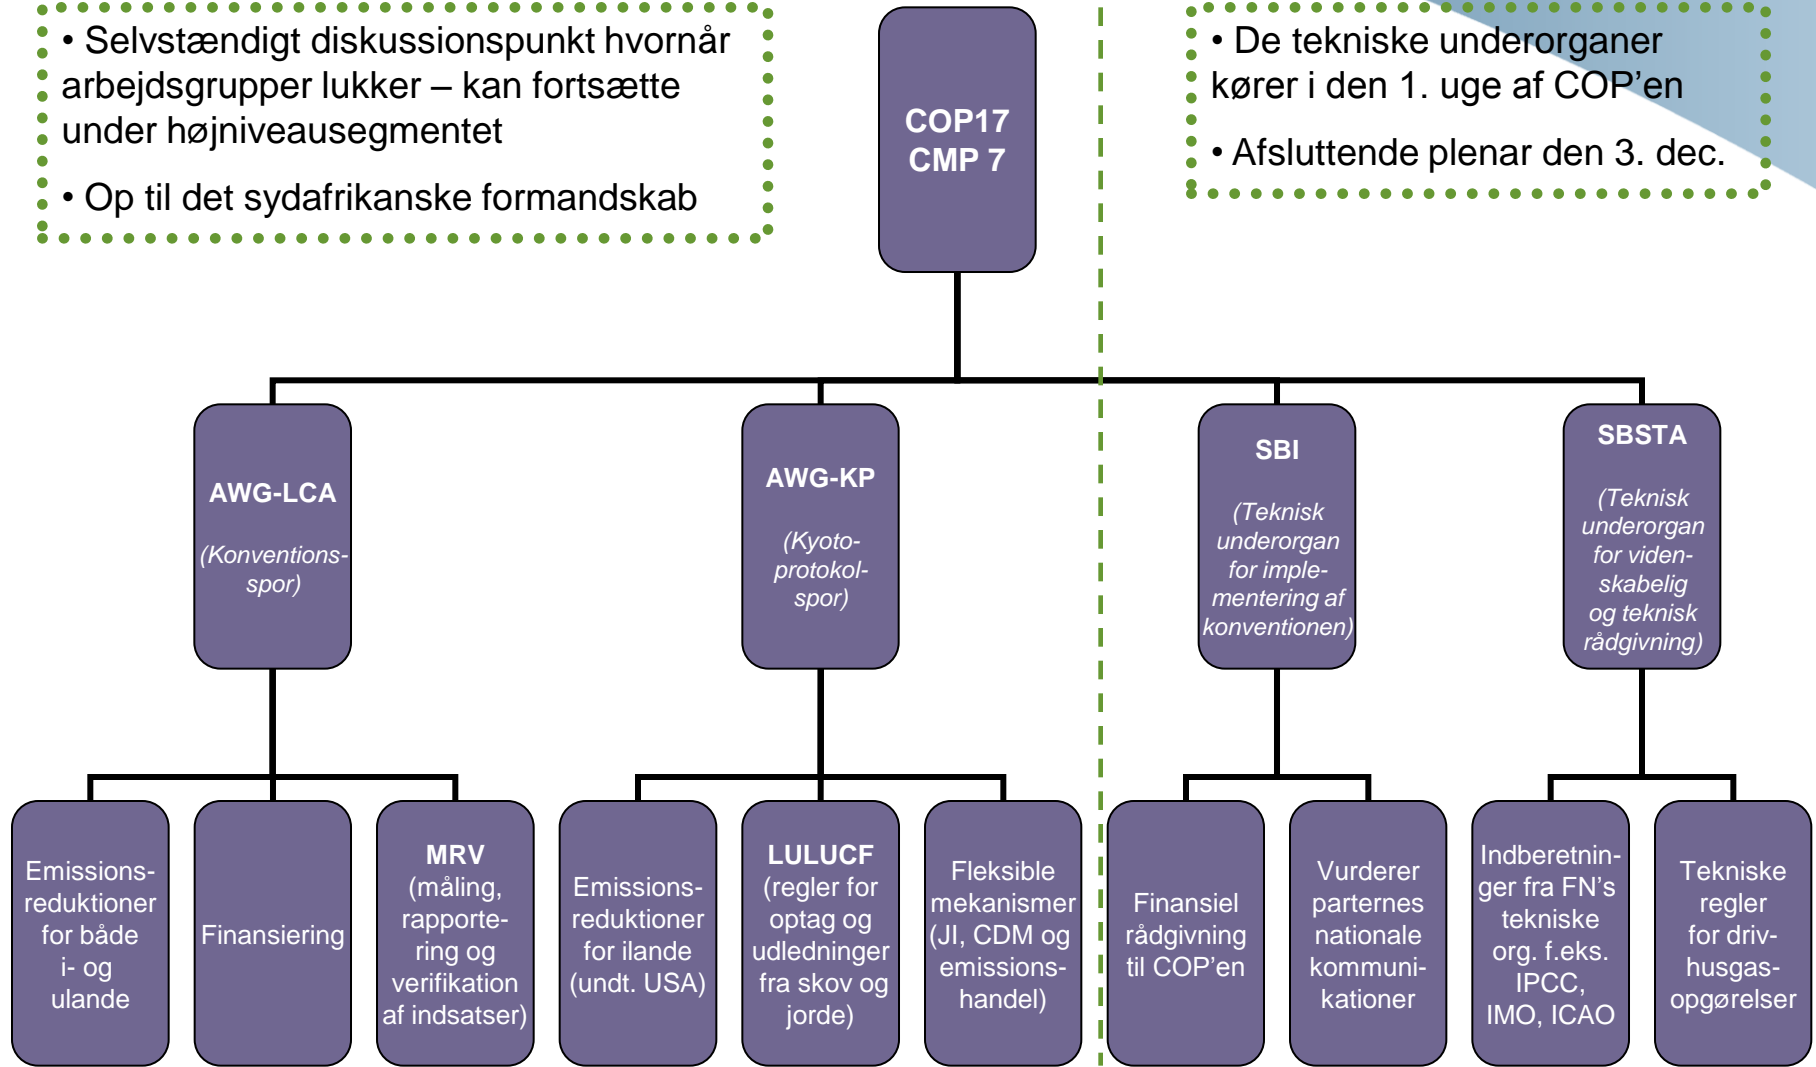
• Selvstændigt diskussionspunkt hvornår arbejdsgrupper lukker – kan fortsætte under højniveausegmentet

• Op til det sydafrikanske formandskab

COP17
CMP 7

• De tekniske underorganer kører i den 1. uge af COP'en

• Afsluttende plenar den 3. dec.

AWG-LCA
(Konventions-spor)

AWG-KP
(Kyoto-protokol-spor)

SBI
(Teknisk underorgan for implementering af konventionen)

SBSTA
(Teknisk underorgan for videnskabelig og teknisk rådgivning)

Emissions-reduktioner for både i- og ulande

Finansiering

MRV
(måling, rapportering og verifikation af indsatser)

Emissions-reduktioner for ilande (undt. USA)

LULUCF
(regler for optag og udledninger fra skov og jorde)

Fleksible mekanismer (JI, CDM og emissions-handel)

Finansiel rådgivning til COP'en

Vurderer parternes nationale kommuni-kationer

Indberetninger fra FN's tekniske org. f.eks. IPCC, IMO, ICAO

Tekniske regler for drivhusgas-opgørelser